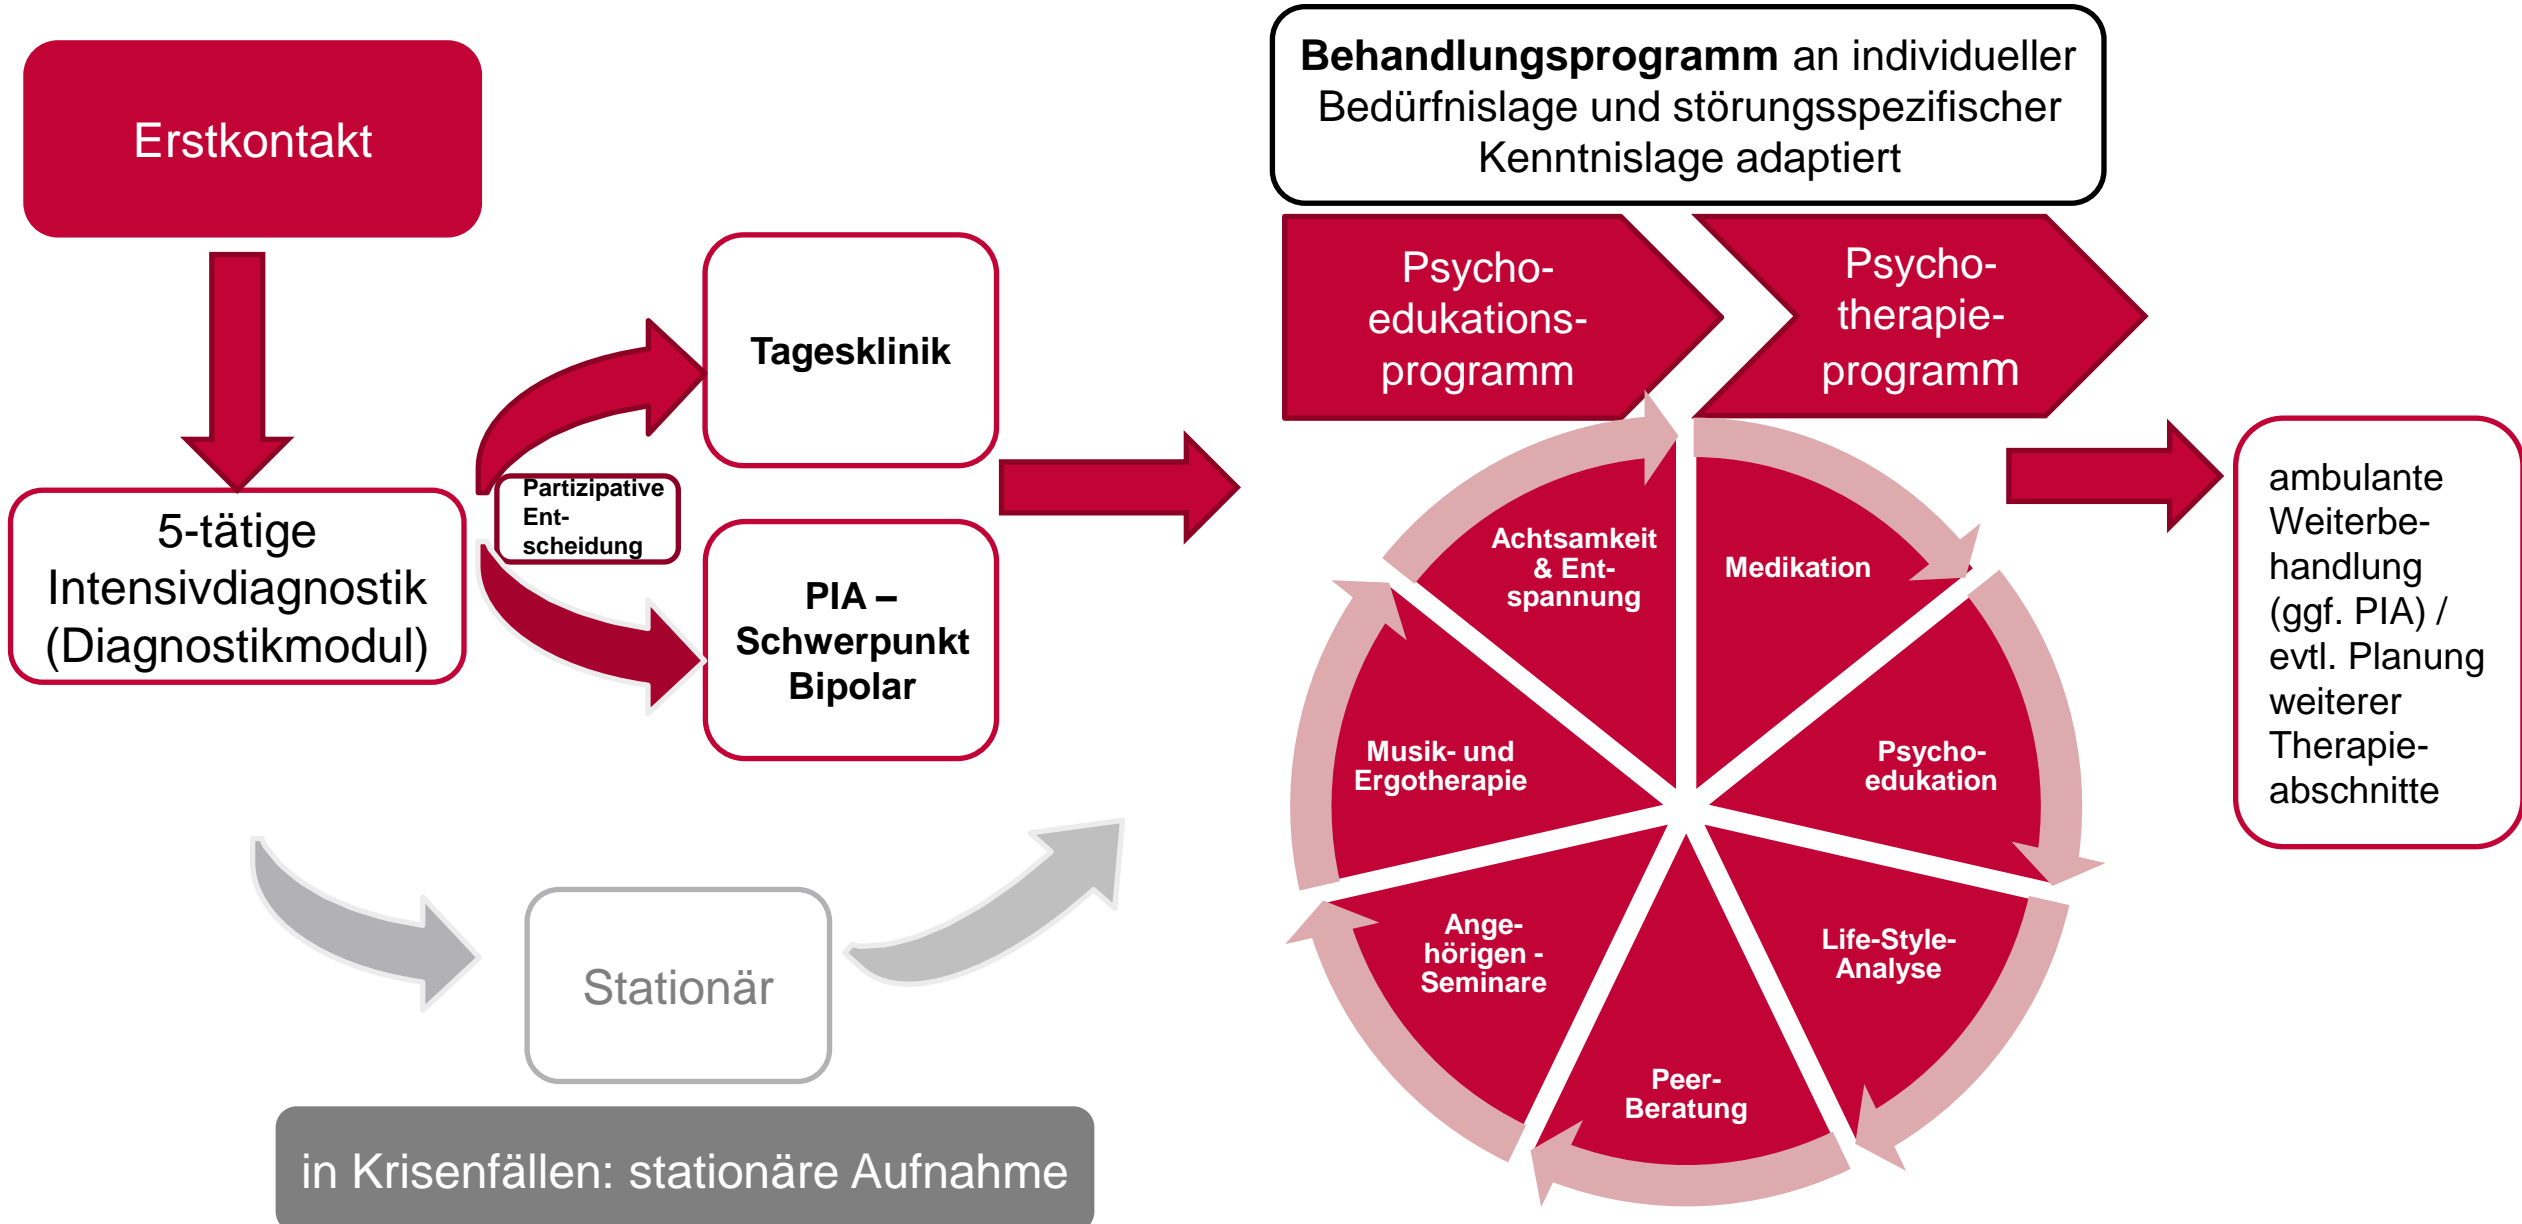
Erstkontakt

5-tätige Intensivdiagnostik (Diagnostikmodul)

Partizipative Entscheidung

Tagesklinik

PIA – Schwerpunkt Bipolar

Stationär

in Krisenfällen: stationäre Aufnahme

**Behandlungsprogramm** an individueller Bedürfnislage und störungsspezifischer Kenntnislage adaptiert

Psychoedukationsprogramm

Psychotherapieprogramm

Achtsamkeit & Entspannung

Medikation

Psychoedukation

Life-Style-Analyse

Peer-Beratung

Angehörigen - Seminare

Musik- und Ergotherapie

ambulante Weiterbehandlung (ggf. PIA) / evtl. Planung weiterer Therapieabschnitte